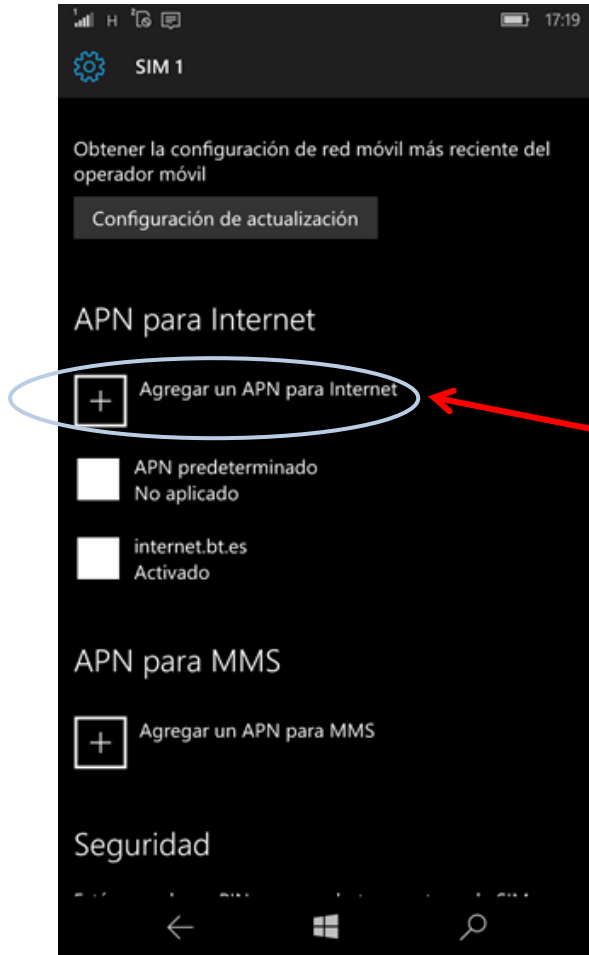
H 17:19

SIM 1

Obtener la configuración de red móvil más reciente del operador móvil

Configuración de actualización

APN para Internet

Agregar un APN para Internet

APN predeterminado
No aplicado

internet.bt.es
Activado

APN para MMS

Agregar un APN para MMS

Seguridad

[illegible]